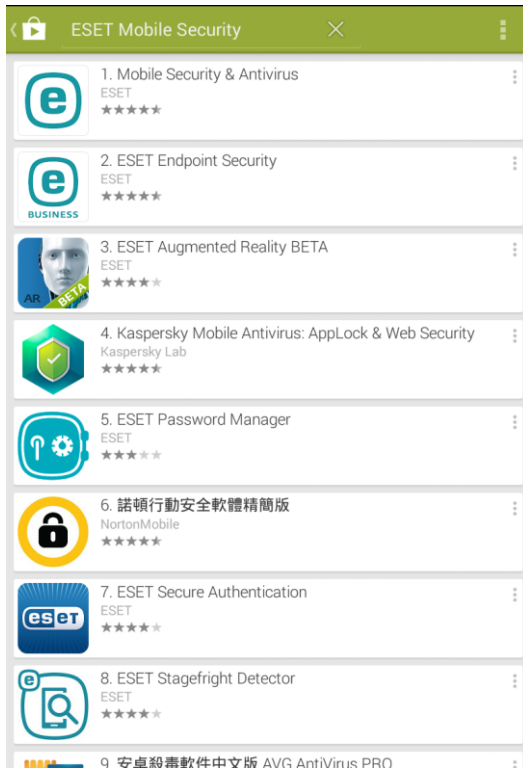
ESET Mobile Security

1. Mobile Security & Antivirus
ESET

BUSINESS
2. ESET Endpoint Security
ESET

AR
BETA
3. ESET Augmented Reality BETA
ESET

4. Kaspersky Mobile Antivirus: AppLock & Web Security
Kaspersky Lab

5. ESET Password Manager
ESET

6. 諾頓行動安全軟體精簡版
NortonMobile

eset
7. ESET Secure Authentication
ESET

8. ESET Stagefright Detector
ESET

9. 安桌殺毒軟件中文版 AVG AntiVirus PRO